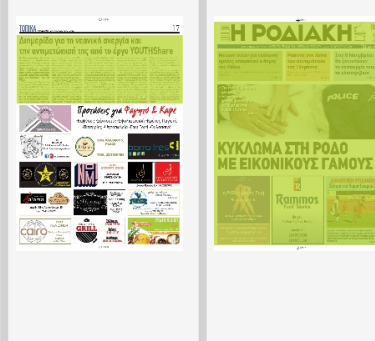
ΤΟΠΙΚΑ
17
Δημερίδα για τη νεανική ανεργία και την αντιμετώπισή της από το έργο YOUTHShare

Προτάσεις για Φαγητό & Καφέ

Ramnos

cairo

GRILL

Η ΡΟΔΙΑΚΗ

POLICE

ΚΥΚΛΩΜΑ ΣΤΗ ΡΟΔΟ ΜΕ ΕΙΚΟΝΙΚΟΥΣ ΓΑΜΟΥΣ

Ramnos